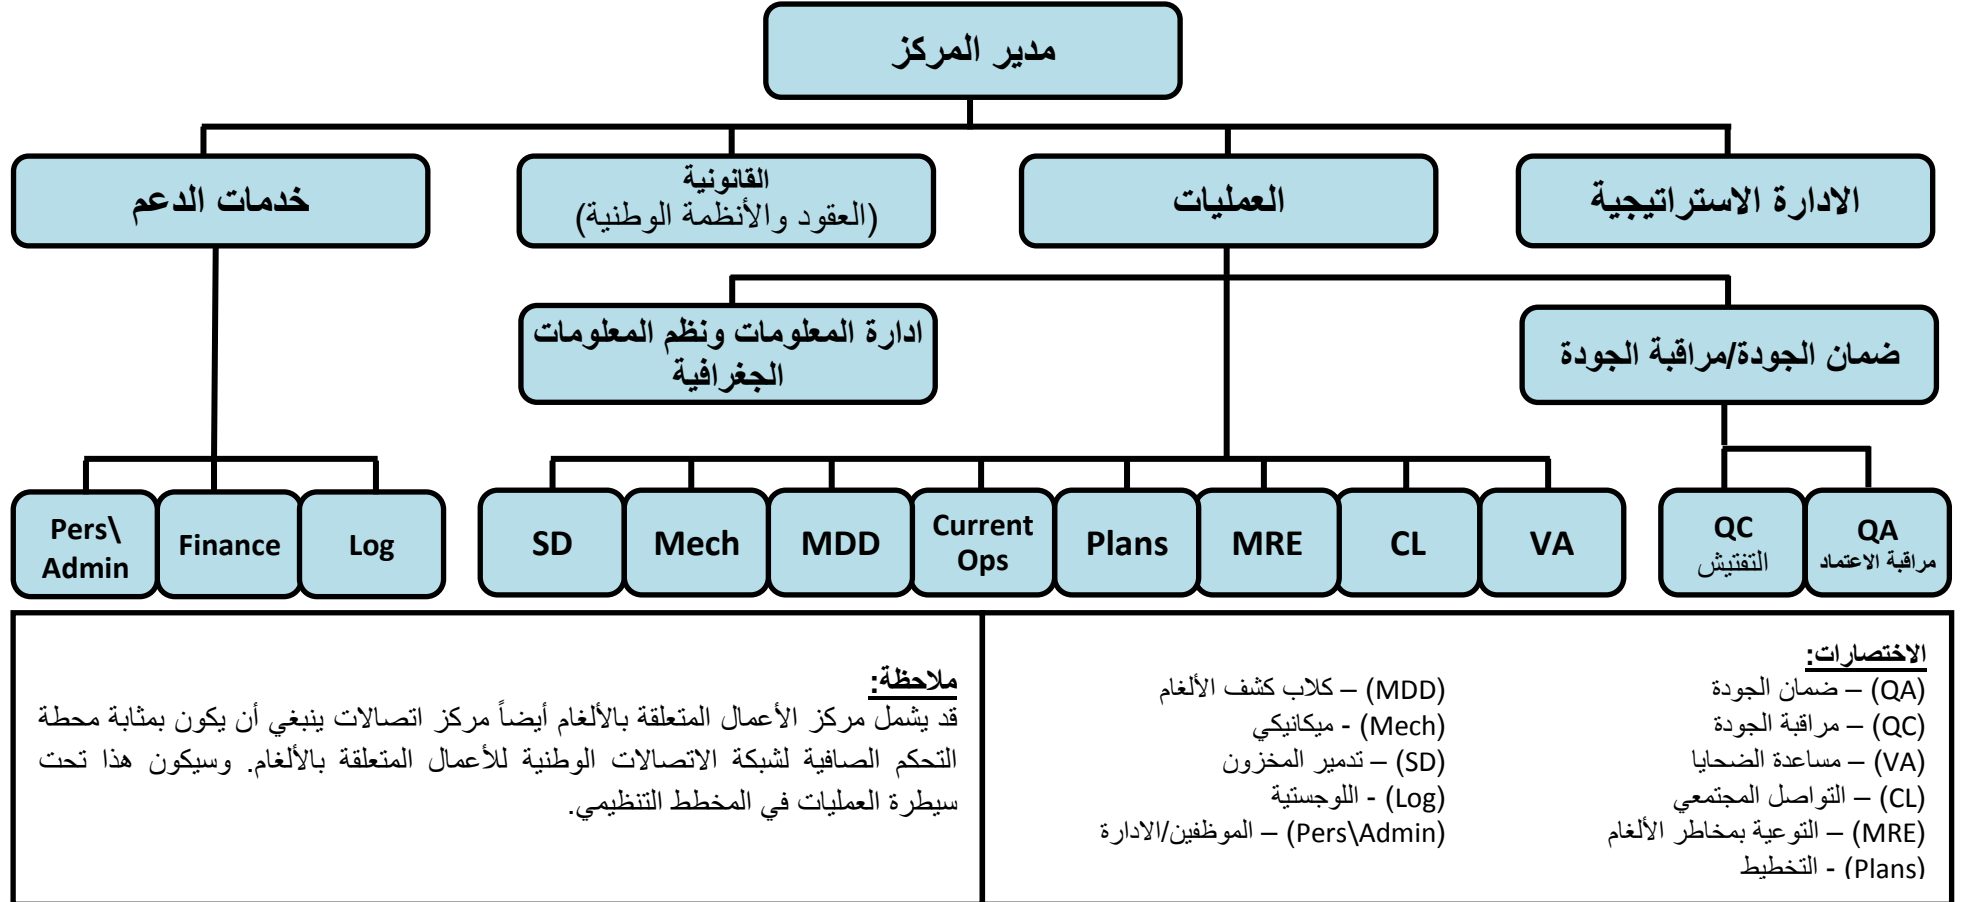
مدير المركز

الادارة الاستراتيجية

العمليات

القانونية
(العقود والأنظمة الوطنية)

خدمات الدعم

ضمان الجودة/مراقبة الجودة

ادارة المعلومات ونظم المعلومات الجغرافية

QA
مراقبة الاعتماد

QC
التفتيش

VA

CL

MRE

Plans

Current Ops

MDD

Mech

SD

Log

Finance

Pers\ Admin

الاختصارات:
(QA) – ضمان الجودة
(QC) – مراقبة الجودة
(VA) – مساعدة الضحايا
(CL) – التواصل المجتمعي
(MRE) – التوعية بمخاطر الألغام
(Plans) - التخطيط

(MDD) – كلاب كشف الألغام
(Mech) - ميكانيكي
(SD) – تدمير المخزون
(Log) - اللوجستية
(Pers\Admin) – الموظفين/الادارة

ملاحظة:
قد يشمل مركز الأعمال المتعلقة بالألغام أيضاً مركز اتصالات ينبغي أن يكون بمثابة محطة التحكم الصافية لشبكة الاتصالات الوطنية للأعمال المتعلقة بالألغام. وسيكون هذا تحت سيطرة العمليات في المخطط التنظيمي.